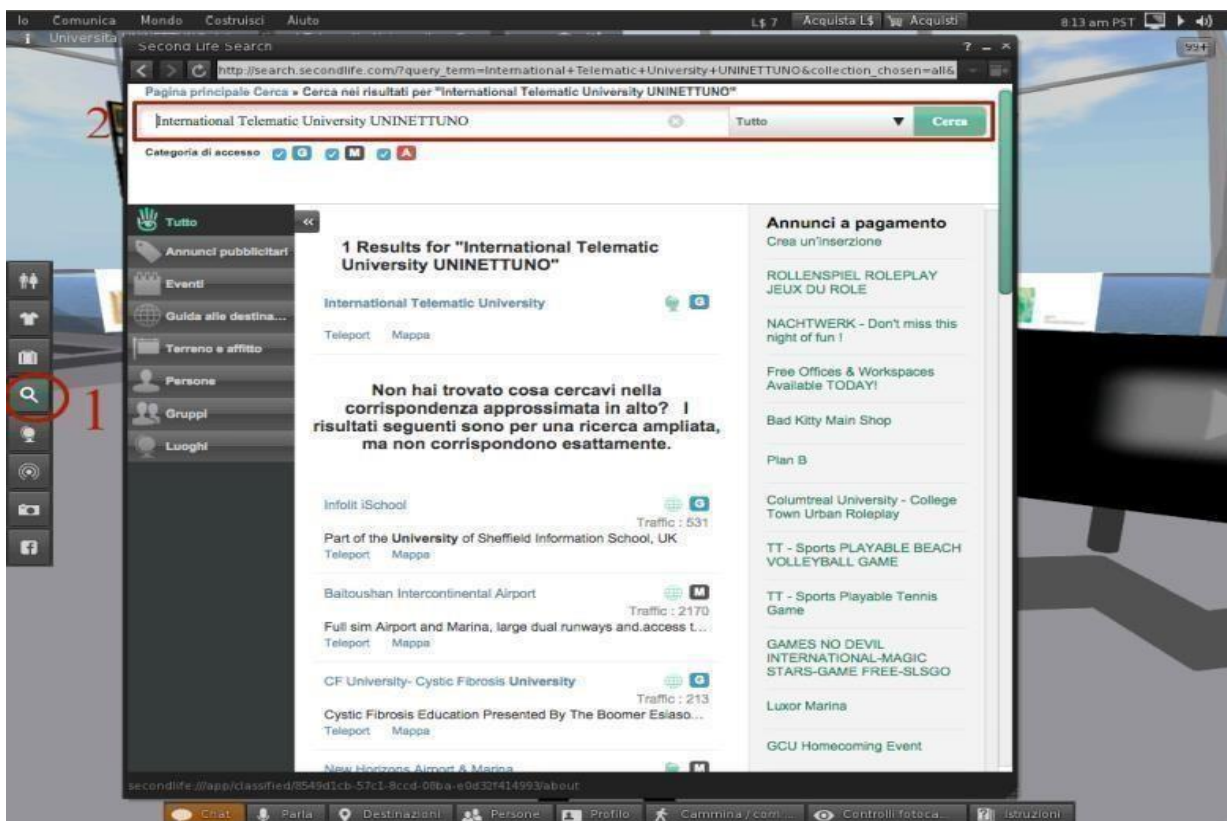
Io Comunica Mondo Costruisci Aiuto

L$ 7 Acquista L$ Acquisti 8:13 am PST

Universita

Second Life Search

? _ ×

99+

http://search.secondlife.com/?query_term=International+Telematic+University+UNINETTUNO&collection_chosen=all&

Pagina principale Cerca » Cerca nei risultati per "International Telematic University UNINETTUNO"

2

International Telematic University UNINETTUNO

Tutto

Cerca

Categoria di accesso G M A

Tutto

Annunci pubblicitari

Eventi

Guida alle destina...

Terreno e affitto

Persone

Gruppi

Luoghi

1

1 Results for "International Telematic University UNINETTUNO"

International Telematic University G

Teleport Mappa

Non hai trovato cosa cercavi nella corrispondenza approssimata in alto? I risultati seguenti sono per una ricerca ampliata, ma non corrispondono esattamente.

Infolit iSchool G

Traffic : 531

Part of the University of Sheffield Information School, UK

Teleport Mappa

Baitoushan Intercontinental Airport M

Traffic : 2170

Full sim Airport and Marina, large dual runways and.access t...

Teleport Mappa

CF University- Cystic Fibrosis University G

Traffic : 213

Cystic Fibrosis Education Presented By The Boomer Esiaso...

Teleport Mappa

New Horizons Airport & Marina M

Annunci a pagamento

Crea un'inserzione

ROLLENSPIEL ROLEPLAY JEUX DU ROLE

NACHTWERK - Don't miss this night of fun !

Free Offices & Workspaces Available TODAY!

Bad Kitty Main Shop

Plan B

Columtreal University - College Town Urban Roleplay

TT - Sports PLAYABLE BEACH VOLLEYBALL GAME

TT - Sports Playable Tennis Game

GAMES NO DEVIL INTERNATIONAL-MAGIC STARS-GAME FREE-SLSGO

Luxor Marina

GCU Homecoming Event

secondlife:///app/classified/8549d1cb-57c1-8ccd-08ba-e0d32f414993/about

Chat Parla Destinazioni Persone Profilo Cammina / corri... Controlli fotoca... Istruzioni